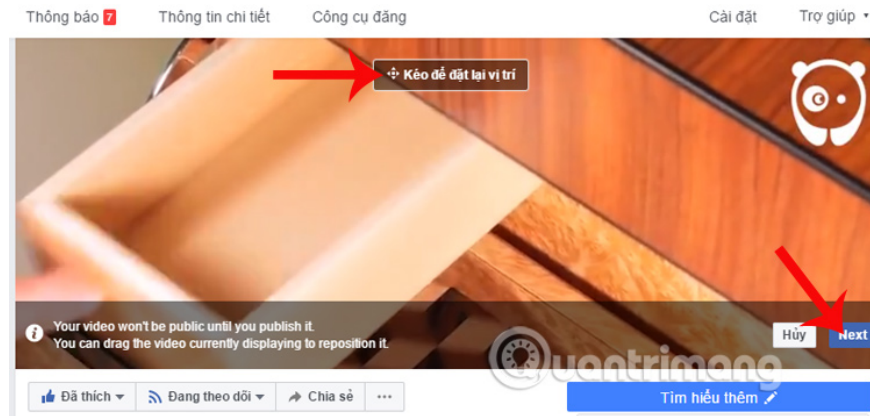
Thông báo 7 Thông tin chi tiết Công cụ đăng Cài đặt Trợ giúp

Kéo để đặt lại vị trí

Your video won't be public until you publish it.
You can drag the video currently displaying to reposition it.

Hủy Next

Đã thích Đang theo dõi Chia sẻ ...

Tìm hiểu thêm

uantrimang